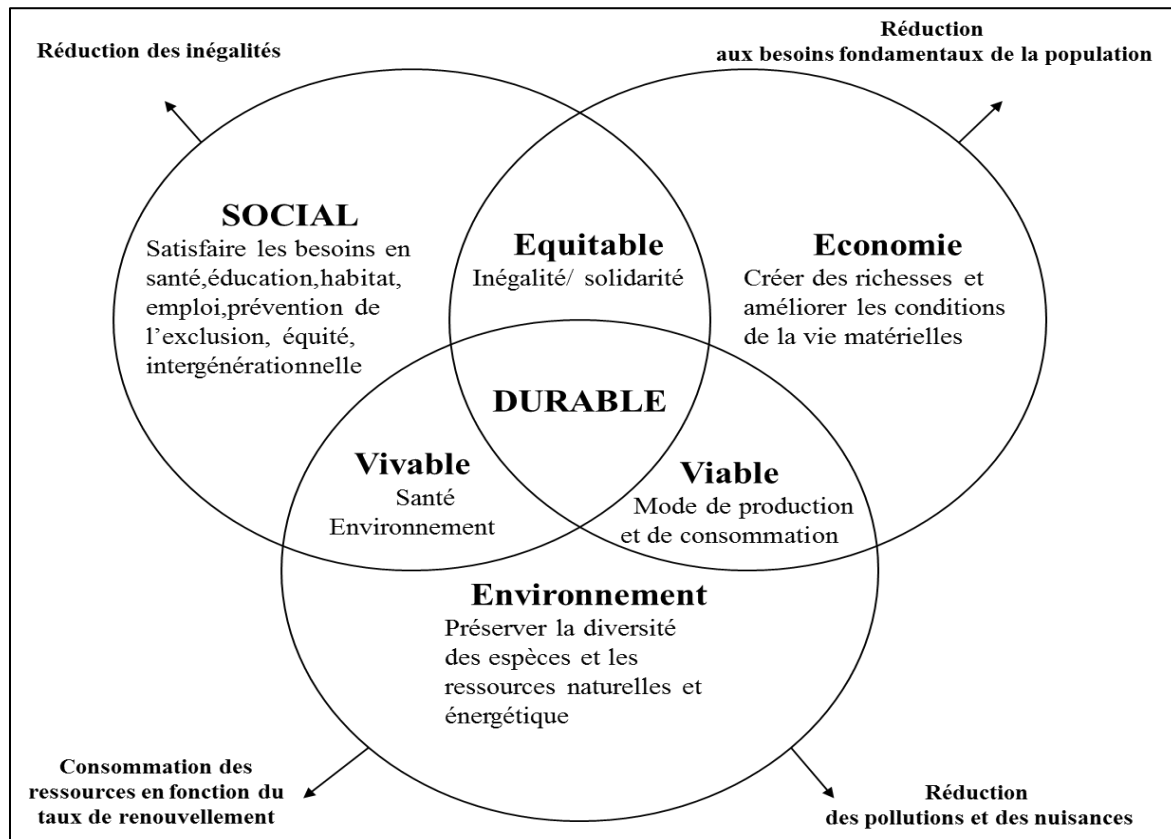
Réduction des inégalités

Réduction
aux besoins fondamentaux de la population

SOCIAL
Satisfaire les besoins en santé,éducation,habitat, emploi,prévention de l'exclusion, équité, intergénérationnelle

Equitable
Inégalité/ solidarité

Economie
Créer des richesses et améliorer les conditions de la vie matérielles

DURABLE

Vivable
Santé
Environnement

Viable
Mode de production et de consommation

Environnement
Préserver la diversité des espèces et les ressources naturelles et énergétique

Consommation des ressources en fonction du taux de renouvellement

Réduction
des pollutions et des nuisances